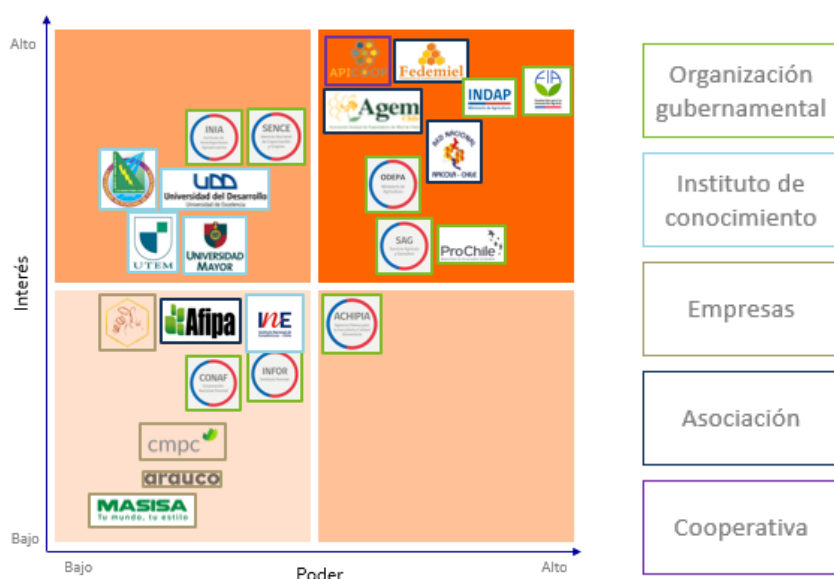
Alto

Interés

Bajo

Bajo

Poder

Alto

INIA

SENCE

UDD Universidad del Desarrollo

UTEM

UNIVERSIDAD MAYOR

APICOOP

Fedemiel

INDAP

FIA

Agem

RED APICOLA APICOVI - CHILE

ODEPA

SAG

ProChile

Afipa

INE

ACHIPIA

CONAF

INFOR

cmpc

arauco

MASISA tu mundo, tu estilo

Organización gubernamental

Instituto de conocimiento

Empresas

Asociación

Cooperativa